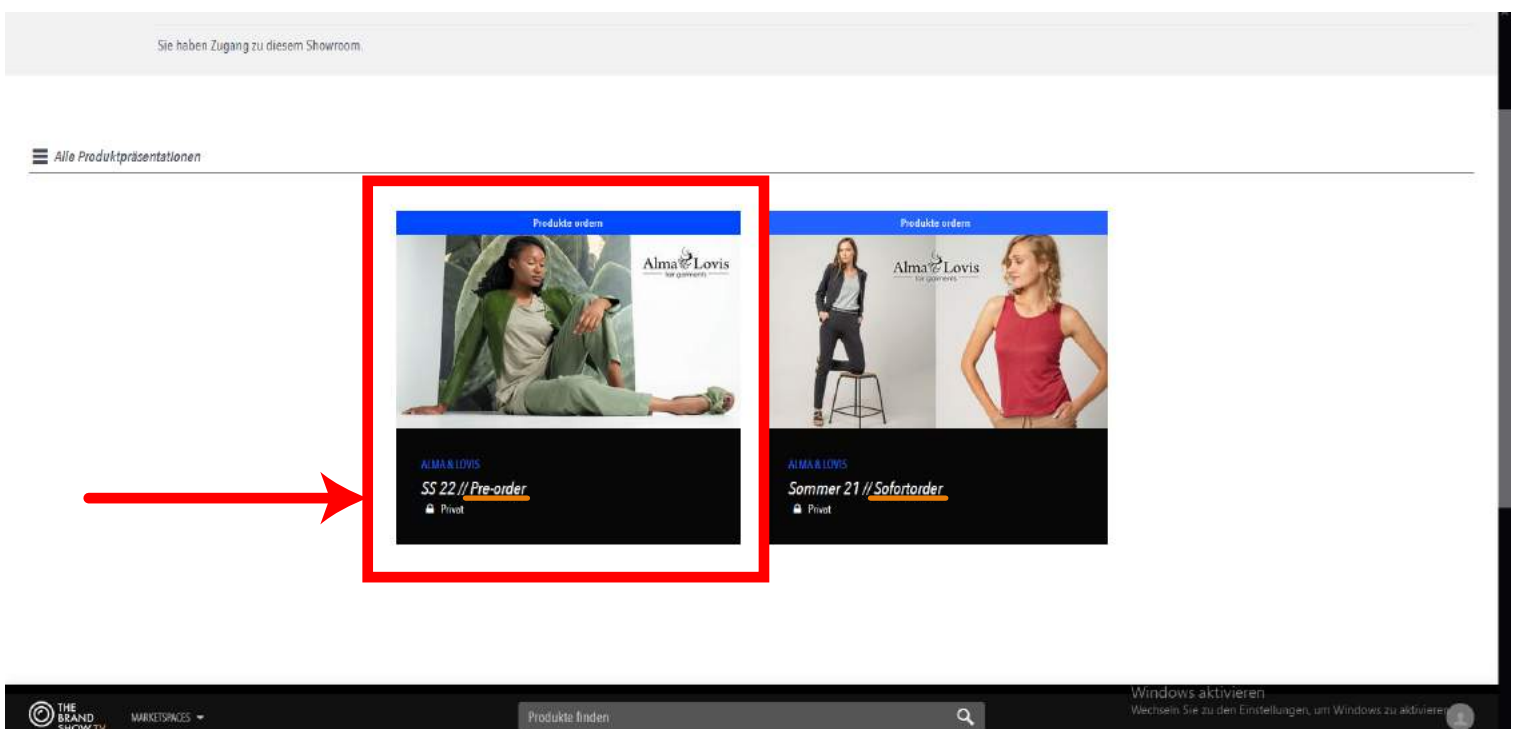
Sie haben Zugang zu diesem Showroom.

Alle Produktpräsentationen

Produkte ordern

Alma & Lovis
fair garments

ALMA & LOVIS
SS 22 // Pre-order
Privat

Produkte ordern

Alma & Lovis
fair garments

ALMA & LOVIS
Sommer 21 // Sofortorder
Privat

THE BRAND SHOW TV
MARKETSPACES
Produkte finden

Windows aktivieren
Wechseln Sie zu den Einstellungen, um Windows zu aktivieren.